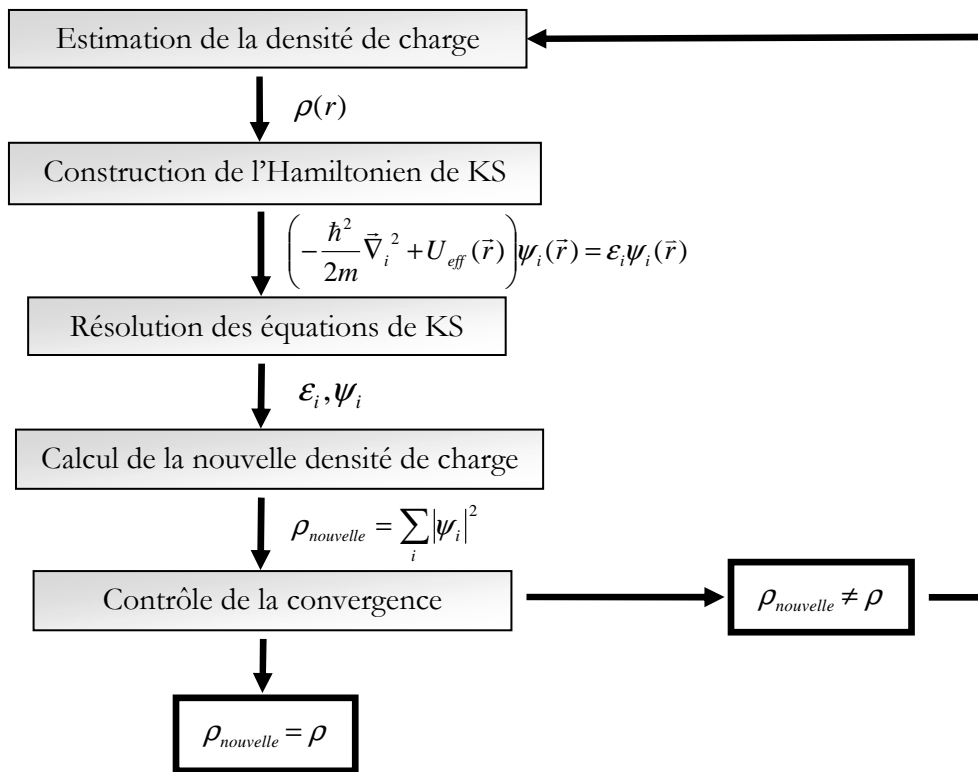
Estimation de la densité de charge

$\rho(r)$

Construction de l'Hamiltonien de KS

$\left(-\frac{\hbar^2}{2m}\vec{\nabla}_i^{\,2} + U_{eff}(\vec{r})\right)\psi_i(\vec{r}) = \varepsilon_i \psi_i(\vec{r})$

Résolution des équations de KS

$\varepsilon_i, \psi_i$

Calcul de la nouvelle densité de charge

$\rho_{nouvelle} = \sum_i |\psi_i|^2$

Contrôle de la convergence

$\rho_{nouvelle} \neq \rho$

$\rho_{nouvelle} = \rho$